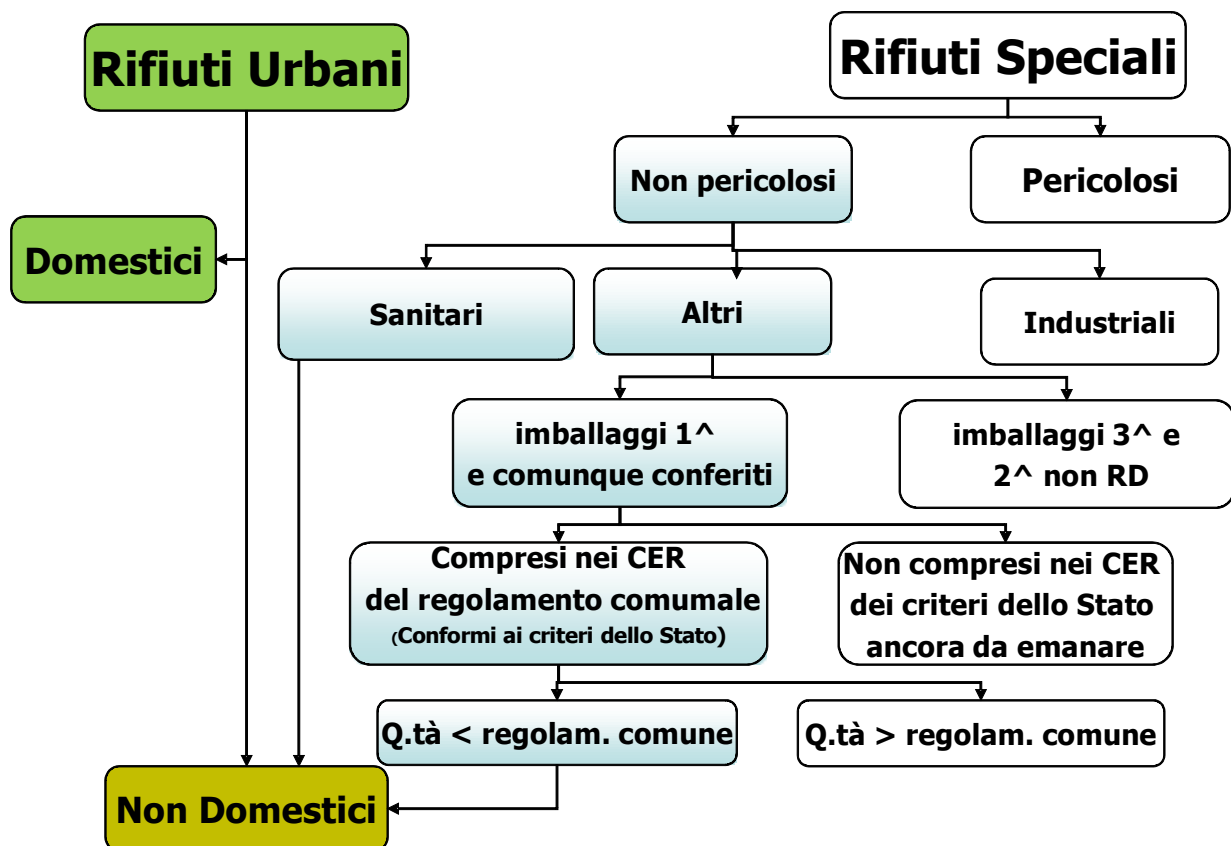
Rifiuti Urbani

Rifiuti Speciali

Non pericolosi

Pericolosi

Domestici

Sanitari

Altri

Industriali

imballaggi 1^ e comunque conferiti

imballaggi 3^ e 2^ non RD

Compresi nei CER del regolamento comumale (Conformi ai criteri dello Stato)

Non compresi nei CER dei criteri dello Stato ancora da emanare

Q.tà < regolam. comune

Q.tà > regolam. comune

Non Domestici